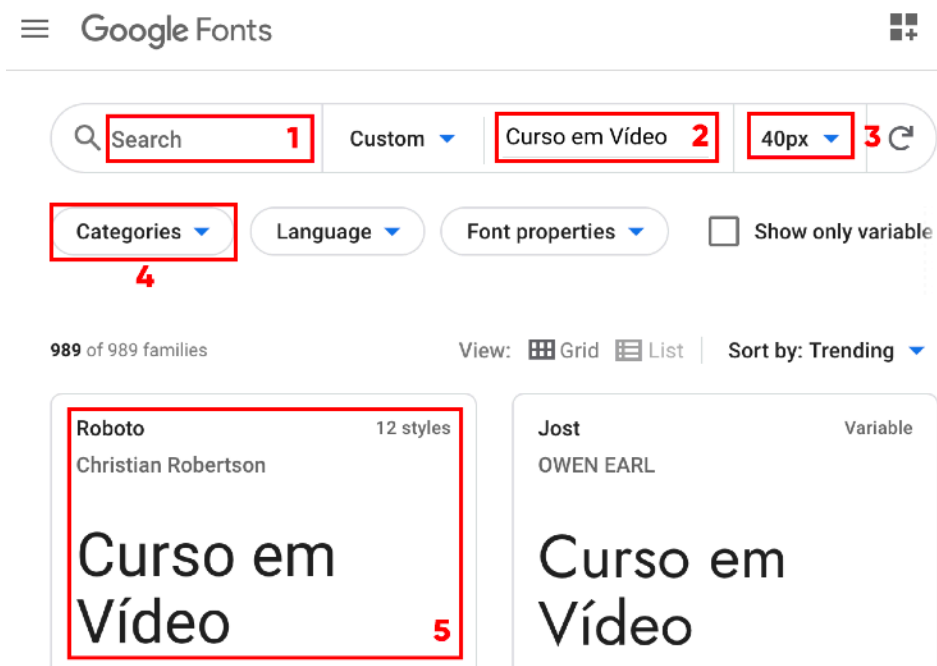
Google Fonts

Search 1
Custom
Curso em Vídeo 2
40px 3

Categories
4
Language
Font properties
Show only variable

989 of 989 families
View: Grid List
Sort by: Trending

Roboto
12 styles
Christian Robertson

Curso em Vídeo
5

Jost
Variable
OWEN EARL

Curso em Vídeo